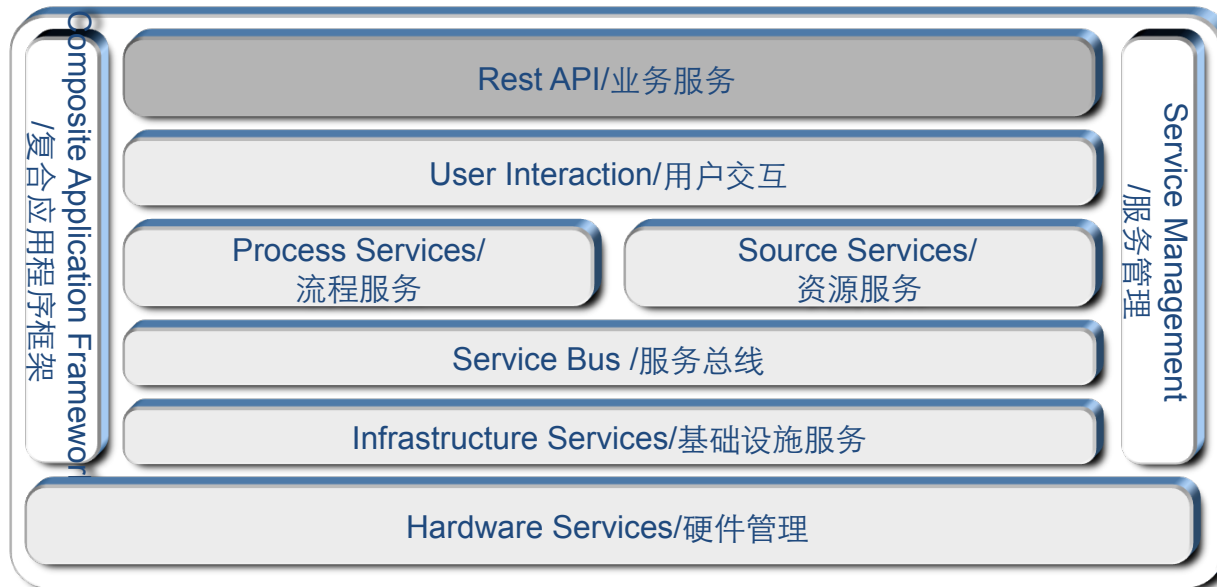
Composite Application Framework
/复合应用程序框架

Rest API/业务服务

User Interaction/用户交互

Process Services/
流程服务

Source Services/
资源服务

Service Bus /服务总线

Infrastructure Services/基础设施服务

Service Management
/服务管理

Hardware Services/硬件管理